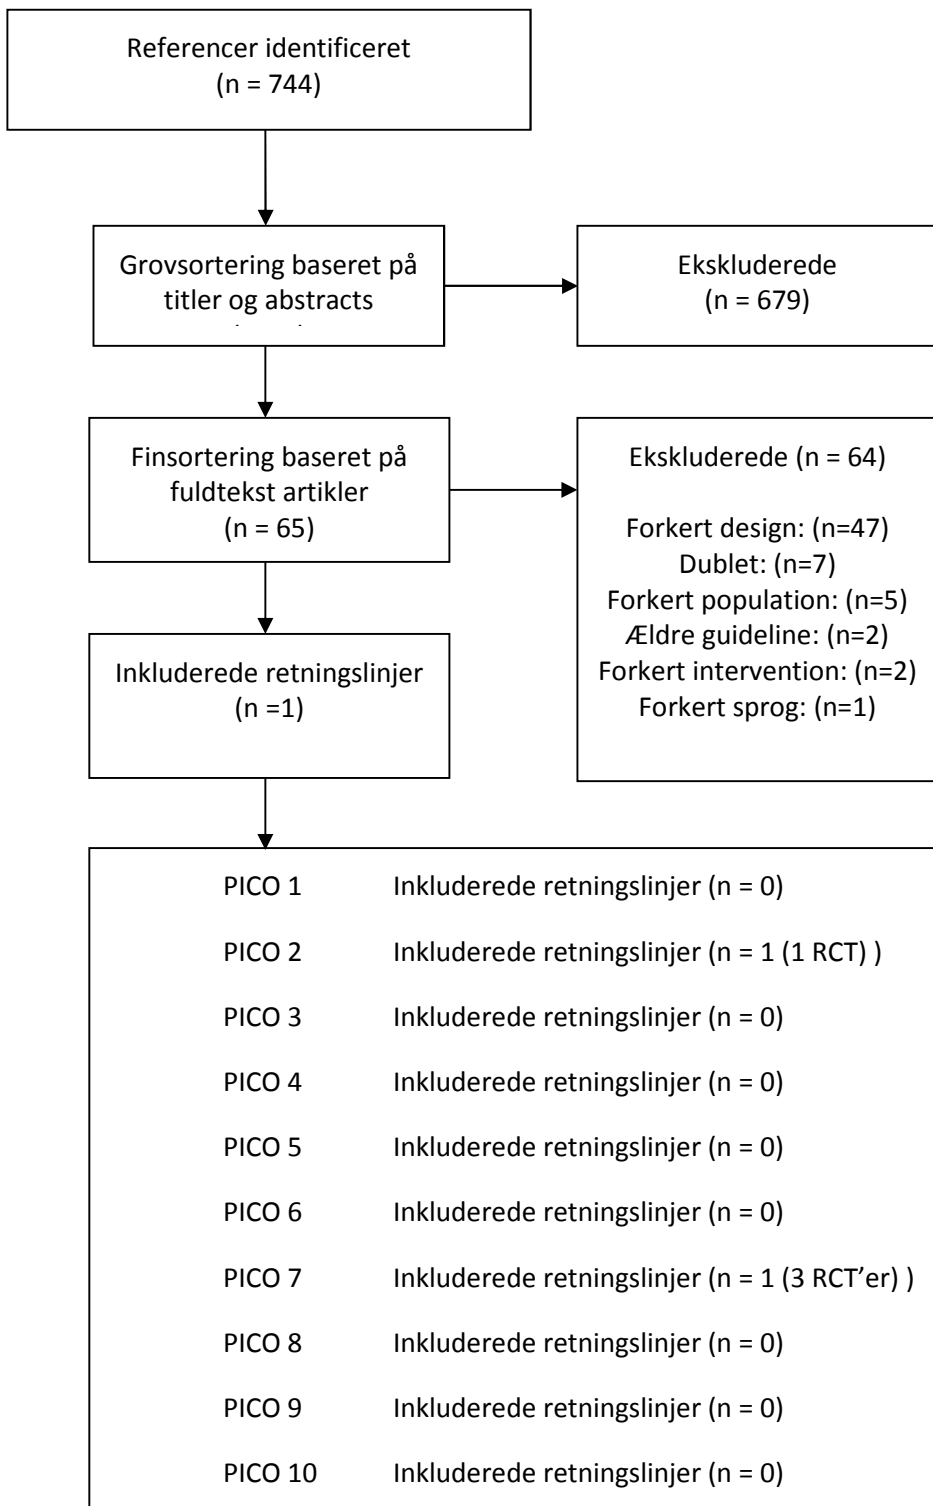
Referencer identificeret
(n = 744)

Grovsortering baseret på titler og abstracts
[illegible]

Ekskluderede
(n = 679)

Finsortering baseret på fuldtekst artikler
(n = 65)

Ekskluderede (n = 64)

Forkert design: (n=47)
Dublet: (n=7)
Forkert population: (n=5)
Ældre guideline: (n=2)
Forkert intervention: (n=2)
Forkert sprog: (n=1)

Inkluderede retningslinjer
(n =1)

PICO 1 Inkluderede retningslinjer (n = 0)

PICO 2 Inkluderede retningslinjer (n = 1 (1 RCT) )

PICO 3 Inkluderede retningslinjer (n = 0)

PICO 4 Inkluderede retningslinjer (n = 0)

PICO 5 Inkluderede retningslinjer (n = 0)

PICO 6 Inkluderede retningslinjer (n = 0)

PICO 7 Inkluderede retningslinjer (n = 1 (3 RCT'er) )

PICO 8 Inkluderede retningslinjer (n = 0)

PICO 9 Inkluderede retningslinjer (n = 0)

PICO 10 Inkluderede retningslinjer (n = 0)